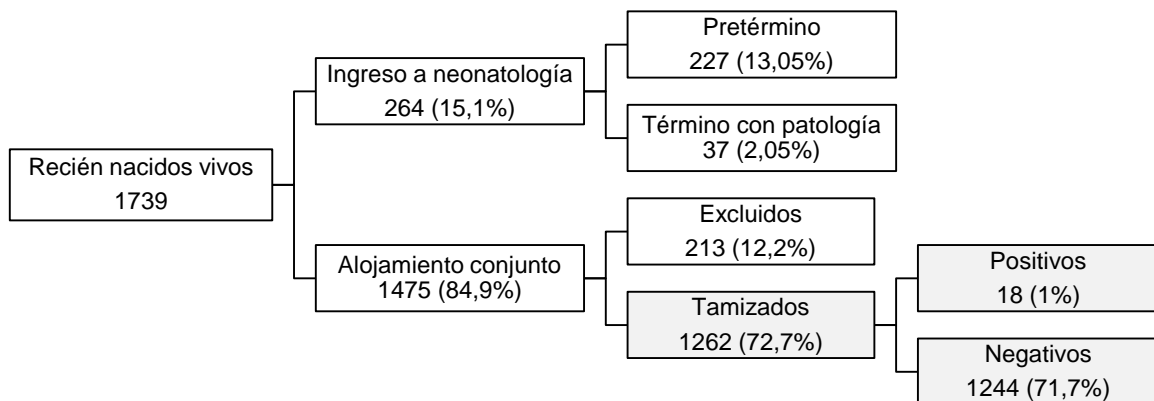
Recién nacidos vivos
1739

Ingreso a neonatología
264 (15,1%)

Pretérmino
227 (13,05%)

Término con patología
37 (2,05%)

Alojamiento conjunto
1475 (84,9%)

Excluidos
213 (12,2%)

Tamizados
1262 (72,7%)

Positivos
18 (1%)

Negativos
1244 (71,7%)